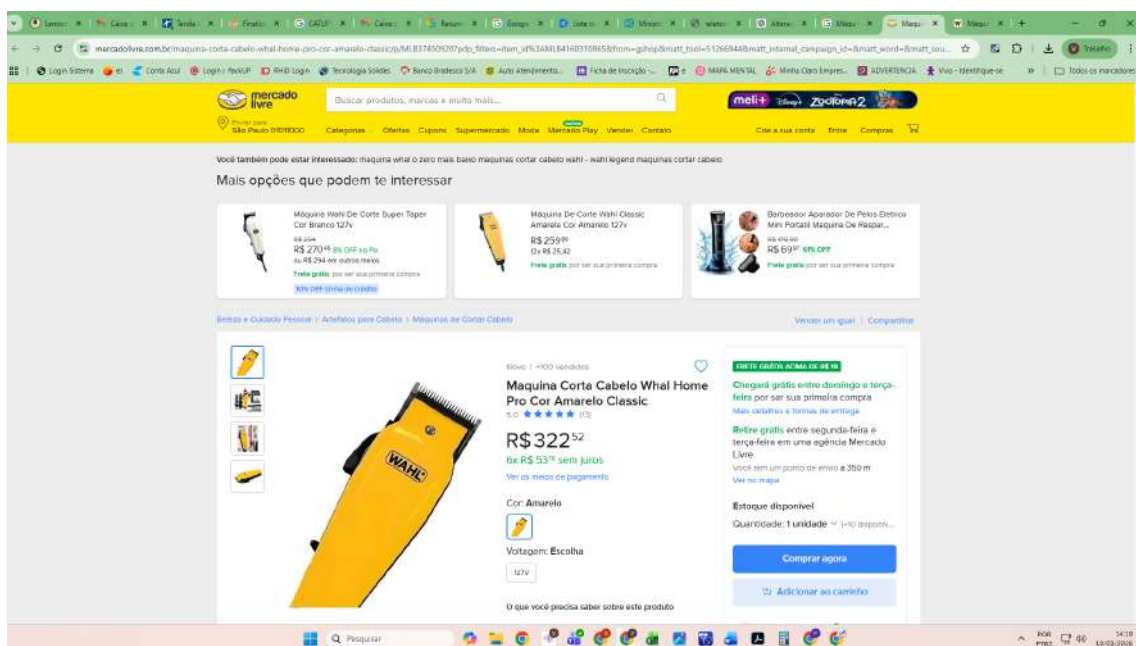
mercadolivre.com.br/maquina-corta-cabelo-whal-home-pro-cor-amarelo-classic/p/MLB37450920?pdp_filters=item_id%3AMLB4160310865&from=gshop&matt_tool=51266944&matt_internal_campaign_id=&matt_word=&matt_sou...

mercado livre

Buscar produtos, marcas e muito mais...

meli+ Disney ZOOTOPIA 2

Enviar para São Paulo 01010000

Categorias Ofertas Cupons Supermercado Moda Mercado Play Vender Contato

Crie a sua conta Entre Compras

Você também pode estar interessado: maquina whal o zero mais baixo maquinas cortar cabelo wahl - wahl legend maquinas cortar cabelo

Mais opções que podem te interessar

Máquina Wahl De Corte Super Taper Cor Branco 127v
R$ 294
R$ 270,49 8% OFF no Pix
ou R$ 294 em outros meios
Frete grátis por ser sua primeira compra
10% OFF Linha de crédito

Máquina De Corte Wahl Classic Amarela Cor Amarelo 127v
R$ 259,99
12x R$ 25,42
Frete grátis por ser sua primeira compra

Barbeador Aparador De Pelos Elétrico Mini Portátil Máquina De Raspar...
R$ 89,90
R$ 69,97 61% OFF
Frete grátis por ser sua primeira compra

Beleza e Cuidado Pessoal > Artefatos para Cabelo > Máquinas de Cortar Cabelo

Vender um igual | Compartilhar

Novo | +100 vendidos

Maquina Corta Cabelo Whal Home Pro Cor Amarelo Classic
5.0 ★★★★★ (13)

R$ 322,52
6x R$ 53,75 sem juros
Ver os meios de pagamento

Cor: Amarelo

Voltagem: Escolha
127V

O que você precisa saber sobre este produto

WAHL

FRETE GRÁTIS ACIMA DE R$ 19
Chegará grátis entre domingo e terça-feira por ser sua primeira compra
Mais detalhes e formas de entrega

Retire grátis entre segunda-feira e terça-feira em uma agência Mercado Livre
Você tem um ponto de envio a 350 m
Ver no mapa

Estoque disponível
Quantidade: 1 unidade (+10 disponíveis)

Comprar agora

Adicionar ao carrinho

Pesquisar

POR PTB2 14:19 13/03/2026